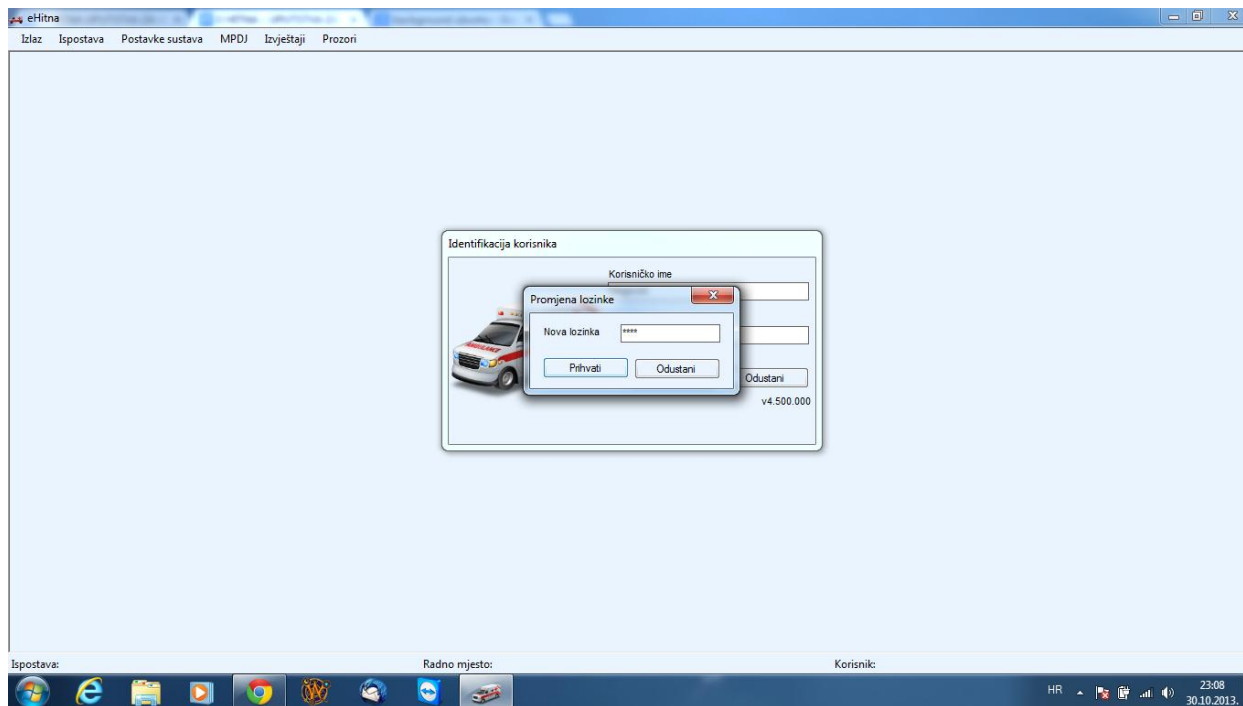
eHitna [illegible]

Izlaz Ispostava Postavke sustava MPDJ Izvještaji Prozori

Identifikacija korisnika

Korisničko ime

Promjena lozinke

Nova lozinka ****

Prihvati Odustani

Odustani

v4.500.000

Ispostava: Radno mjesto: Korisnik:

HR 23:08 30.10.2013.